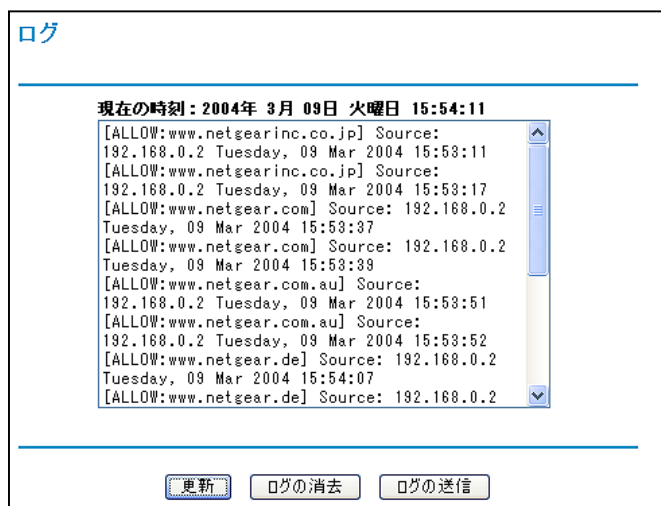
ログ

現在の時刻：2004年 3月 09日 火曜日 15:54:11

[ALLOW:www.netgearinc.co.jp] Source: 192.168.0.2 Tuesday, 09 Mar 2004 15:53:11
[ALLOW:www.netgearinc.co.jp] Source: 192.168.0.2 Tuesday, 09 Mar 2004 15:53:17
[ALLOW:www.netgear.com] Source: 192.168.0.2 Tuesday, 09 Mar 2004 15:53:37
[ALLOW:www.netgear.com] Source: 192.168.0.2 Tuesday, 09 Mar 2004 15:53:39
[ALLOW:www.netgear.com.au] Source: 192.168.0.2 Tuesday, 09 Mar 2004 15:53:51
[ALLOW:www.netgear.com.au] Source: 192.168.0.2 Tuesday, 09 Mar 2004 15:53:52
[ALLOW:www.netgear.de] Source: 192.168.0.2 Tuesday, 09 Mar 2004 15:54:07
[ALLOW:www.netgear.de] Source: 192.168.0.2

更新 ログの消去 ログの送信